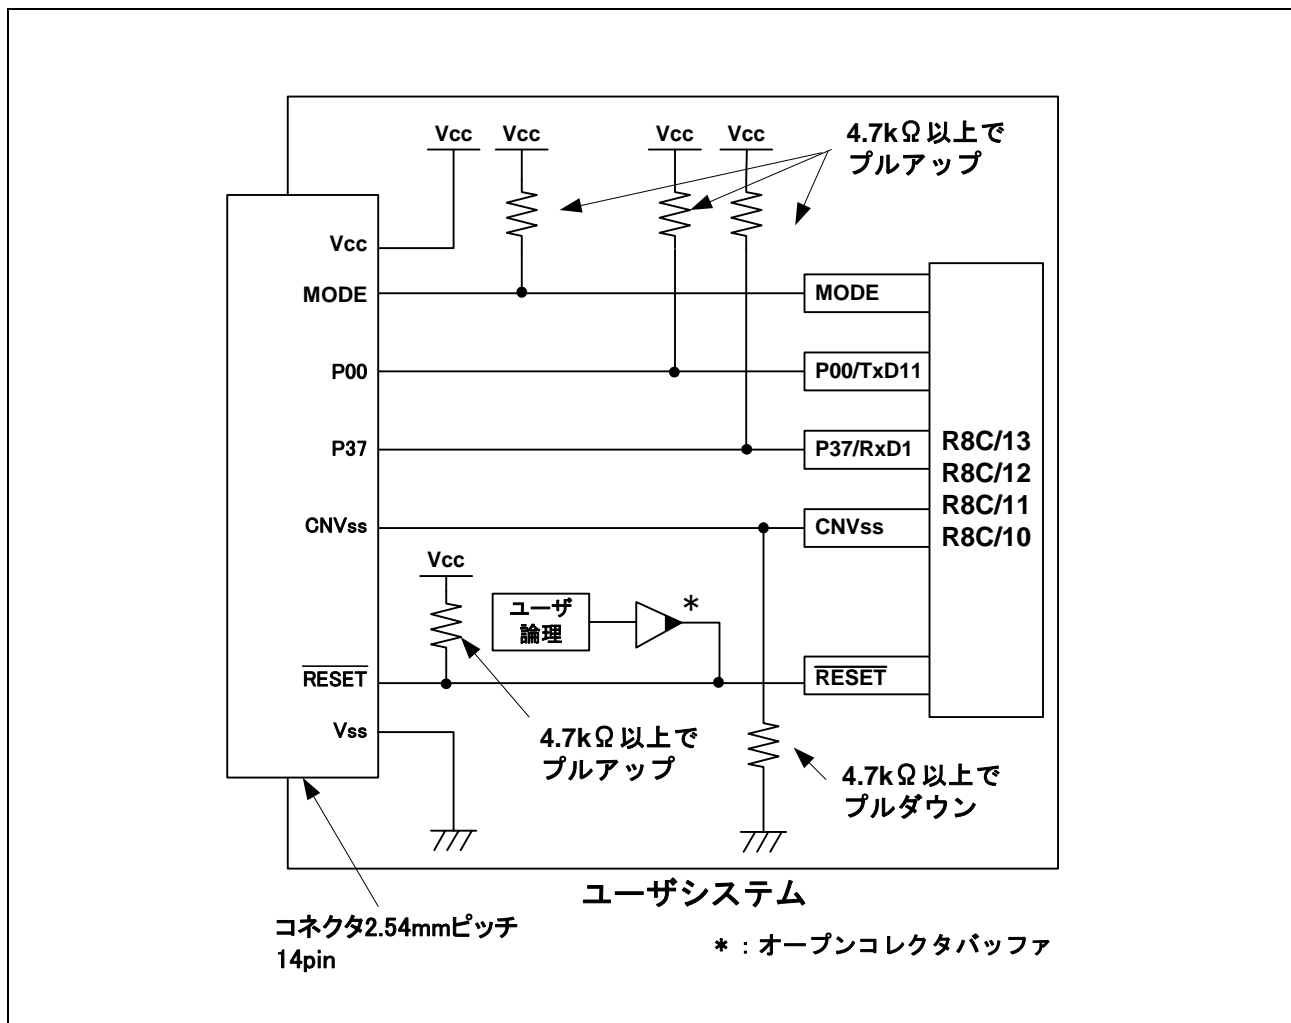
Vcc
Vcc
Vcc
Vcc
4.7kΩ以上で
プルアップ

Vcc
MODE
P00
P37
CNVss
$\overline{RESET}$
Vss

MODE
P00/TxD11
P37/RxD1
CNVss
$\overline{RESET}$

R8C/13
R8C/12
R8C/11
R8C/10

Vcc
ユーザ
論理
*

4.7kΩ以上で
プルアップ

4.7kΩ以上で
プルダウン

ユーザシステム

コネクタ2.54mmピッチ
14pin

＊：オープンコレクタバッファ